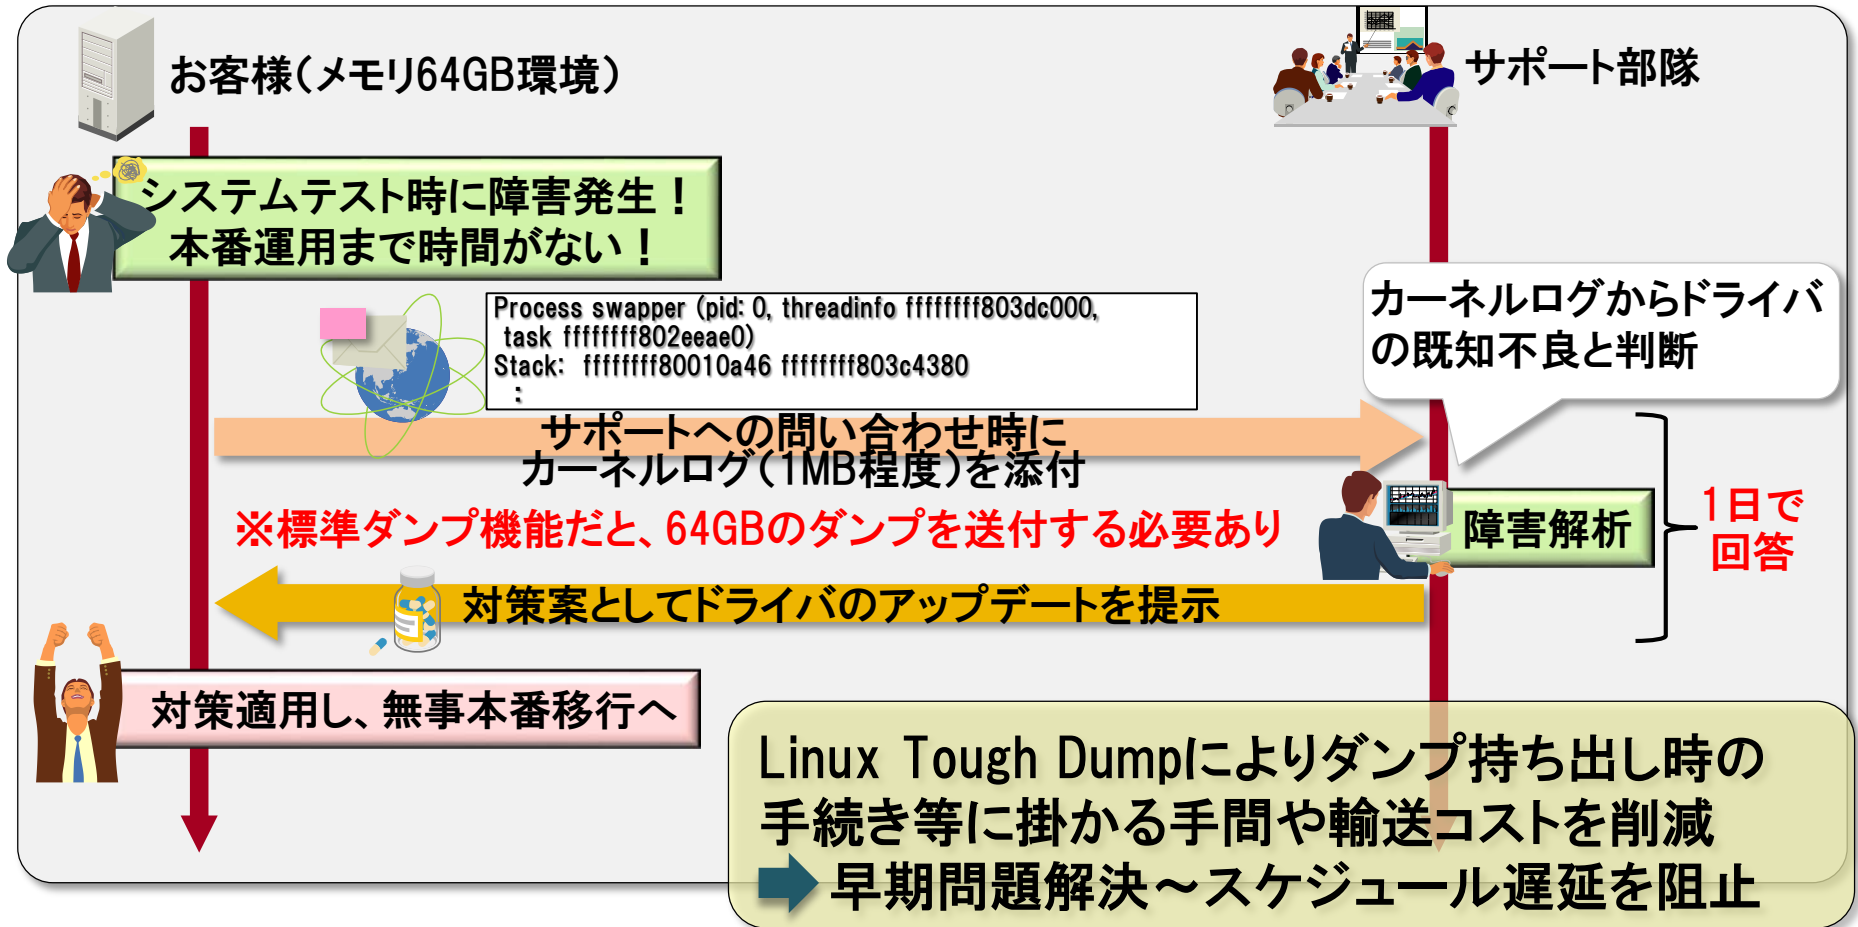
お客様(メモリ64GB環境)

サポート部隊

システムテスト時に障害発生!
本番運用まで時間がない!

Process swapper (pid: 0, threadinfo ffffffff803dc000, task ffffffff802eeae0)
Stack: ffffffff80010a46 ffffffff803c4380
:

カーネルログからドライバの既知不良と判断

サポートへの問い合わせ時に
カーネルログ(1MB程度)を添付

※標準ダンプ機能だと、64GBのダンプを送付する必要あり

障害解析

1日で回答

対策案としてドライバのアップデートを提示

対策適用し、無事本番移行へ

Linux Tough Dumpによりダンプ持ち出し時の手続き等に掛かる手間や輸送コストを削減
早期問題解決~スケジュール遅延を阻止